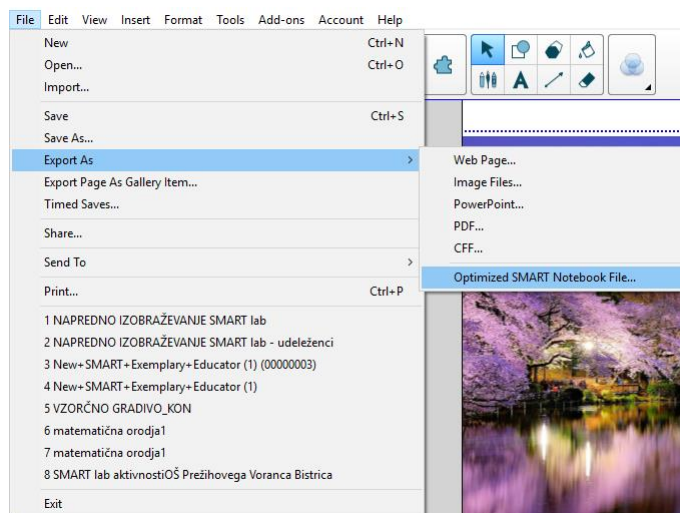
File Edit View Insert Format Tools Add-ons Account Help

New Ctrl+N
Open... Ctrl+O
Import...
Save Ctrl+S
Save As...
Export As
Export Page As Gallery Item...
Timed Saves...
Share...
Send To
Print... Ctrl+P
1 NAPREDNO IZOBRAŽEVANJE SMART lab
2 NAPREDNO IZOBRAŽEVANJE SMART lab - udeleženci
3 New+SMART+Exemplary+Educator (1) (00000003)
4 New+SMART+Exemplary+Educator (1)
5 VZORČNO GRADIVO_KON
6 matematična orodja1
7 matematična orodja1
8 SMART lab aktivnostiOŠ Prežihovega Voranca Bistrica
Exit

Web Page...
Image Files...
PowerPoint...
PDF...
CFF...
Optimized SMART Notebook File...